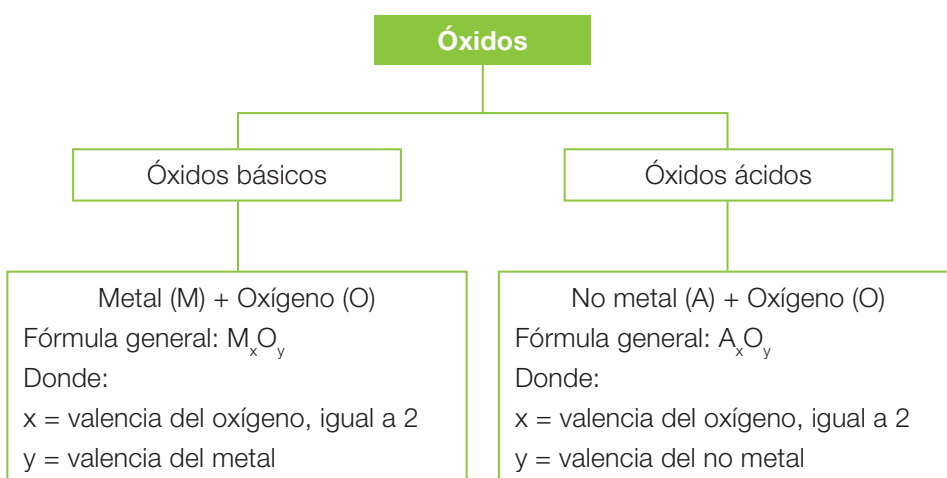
Óxidos

Óxidos básicos

Metal (M) + Oxígeno (O)
Fórmula general: $M_xO_y$
Donde:
x = valencia del oxígeno, igual a 2
y = valencia del metal

Óxidos ácidos

No metal (A) + Oxígeno (O)
Fórmula general: $A_xO_y$
Donde:
x = valencia del oxígeno, igual a 2
y = valencia del no metal